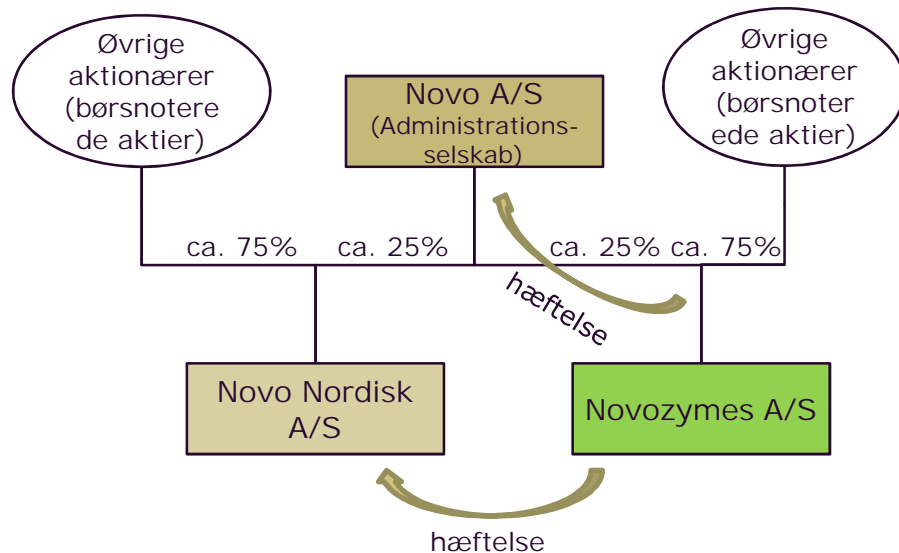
Øvrige aktionærer (børsnotere de aktier)

Novo A/S (Administrations-selskab)

Øvrige aktionærer (børsnoter ede aktier)

ca. 75% ca. 25%

ca. 25% ca. 75%

hæftelse

Novo Nordisk A/S

Novozymes A/S

hæftelse